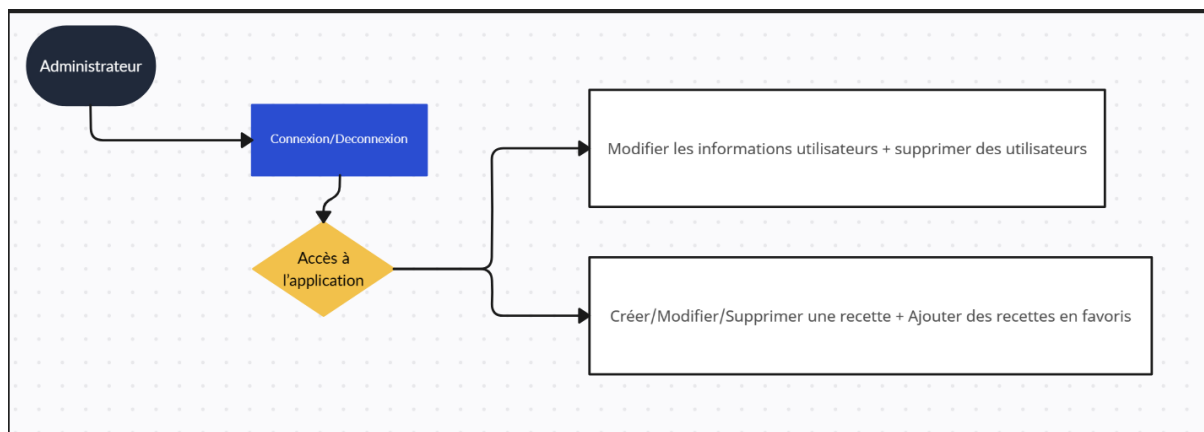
Administrateur

Connexion/Deconnexion

Accès à l'application

Modifier les informations utilisateurs + supprimer des utilisateurs

Créer/Modifier/Supprimer une recette + Ajouter des recettes en favoris